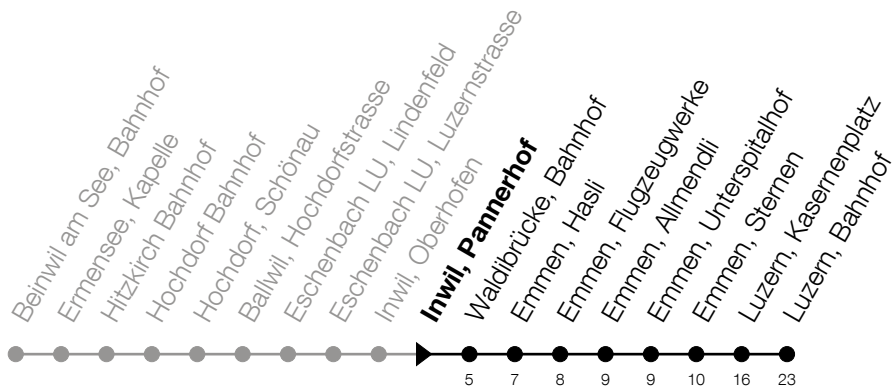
Beinwil am See, Bahnhof
Ermensee, Kapelle
Hitzkirch Bahnhof
Hochdorf Bahnhof
Hochdorf, Schönau
Ballwil, Hochdorfstrasse
Eschenbach LU, Lindenfeld
Eschenbach LU, Luzernstrasse
Inwil, Oberhofen
Inwil, Pannerhof
Waldibrücke, Bahnhof
Emmen, Hasli
Emmen, Flugzeugwerke
Emmen, Allmendli
Emmen, Unterspitalhof
Emmen, Sternen
Luzern, Kasernenplatz
Luzern, Bahnhof

5 7 8 9 9 10 16 23